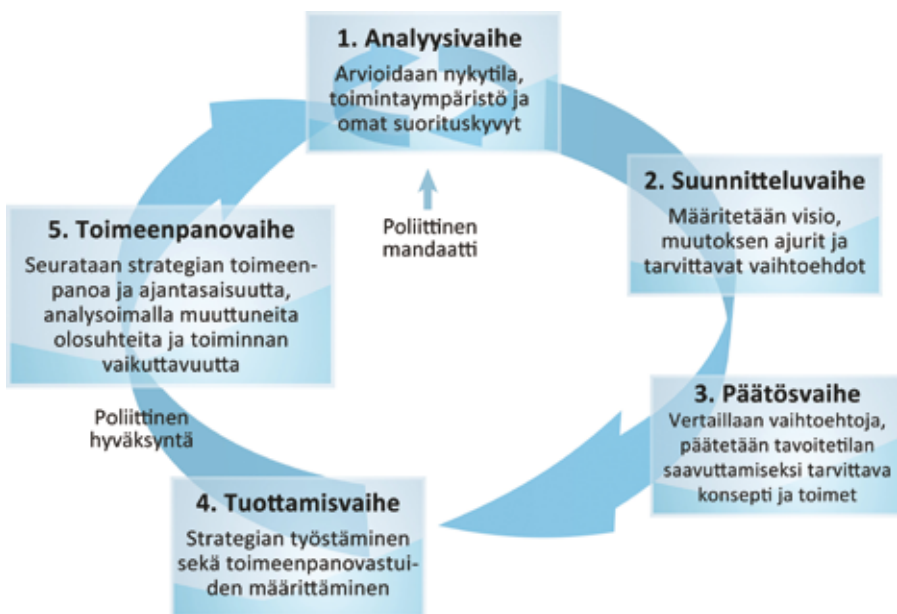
1. Analyysivaihe

Arvioidaan nykytila, toimintaympäristö ja omat suorituskyvyt

Poliittinen mandaatti

2. Suunnitteluvaihe

Määritetään visio, muutoksen ajurit ja tarvittavat vaihtoehdot

5. Toimeenpanovaihe

Seurataan strategian toimeenpanoa ja ajantasaisuutta, analysoimalla muuttuneita olosuhteita ja toiminnan vaikuttavuutta

Poliittinen hyväksyntä

3. Päätösvaihe

Vertaillaan vaihtoehtoja, päätetään tavoitetilan saavuttamiseksi tarvittava konsepti ja toimet

4. Tuottamisvaihe

Strategian työstäminen sekä toimeenpanovastuiden määrittäminen